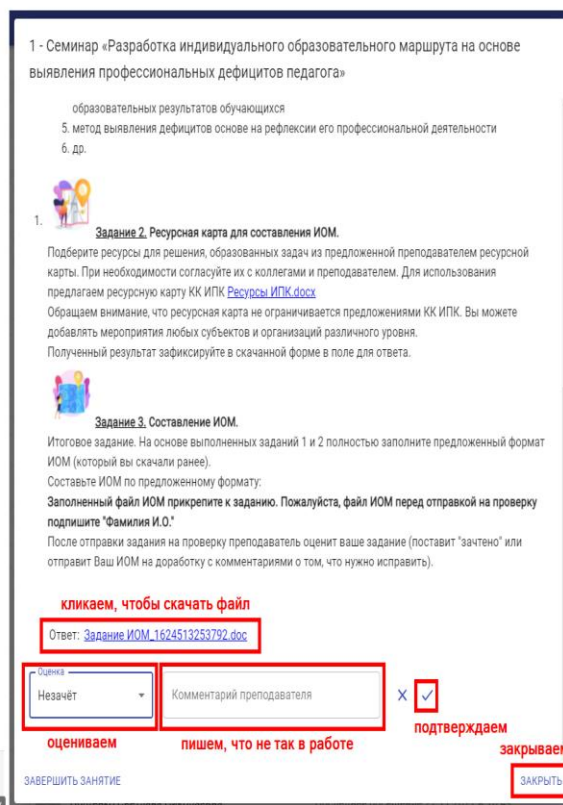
1 - Семинар «Разработка индивидуального образовательного маршрута на основе выявления профессиональных дефицитов педагога»

образовательных результатов обучающихся
5. метод выявления дефицитов основе на рефлексии его профессиональной деятельности
6. др.

1. Задание 2. Ресурсная карта для составления ИОМ.
Подберите ресурсы для решения, образованных задач из предложенной преподавателем ресурсной карты. При необходимости согласуйте их с коллегами и преподавателем. Для использования предлагаем ресурсную карту КК ИПК Ресурсы ИПК.docx
Обращаем внимание, что ресурсная карта не ограничивается предложениями КК ИПК. Вы можете добавлять мероприятия любых субъектов и организаций различного уровня.
Полученный результат зафиксируйте в скачанной форме в поле для ответа.

Задание 3. Составление ИОМ.
Итоговое задание. На основе выполненных заданий 1 и 2 полностью заполните предложенный формат ИОМ (который вы скачали ранее).
Составьте ИОМ по предложенному формату:
Заполненный файл ИОМ прикрепите к заданию. Пожалуйста, файл ИОМ перед отправкой на проверку подпишите "Фамилия И.О."
После отправки задания на проверку преподаватель оценит ваше задание (поставит "зачтено" или отправит Ваш ИОМ на доработку с комментариями о том, что нужно исправить).

кликаем, чтобы скачать файл

Ответ: Задание ИОМ_1624513253792.doc

Оценка
Незачёт

Комментарий преподавателя

X ✓

подтверждаем

оцениваем

пишем, что не так в работе

закрываем

ЗАВЕРШИТЬ ЗАНЯТИЕ

ЗАКРЫТЬ